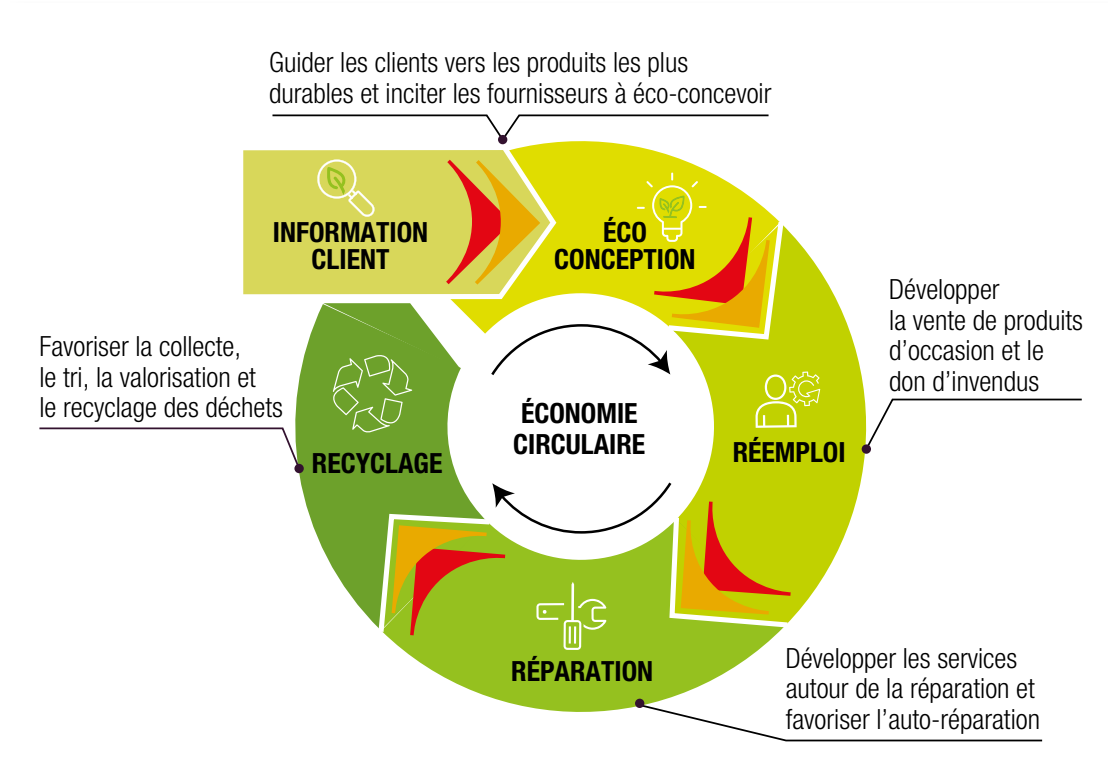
Guider les clients vers les produits les plus durables et inciter les fournisseurs à éco-concevoir

INFORMATION CLIENT

ÉCO CONCEPTION

Développer la vente de produits d'occasion et le don d'invendus

Favoriser la collecte, le tri, la valorisation et le recyclage des déchets

ÉCONOMIE CIRCULAIRE

RECYCLAGE

RÉEMPLOI

RÉPARATION

Développer les services autour de la réparation et favoriser l'auto-réparation